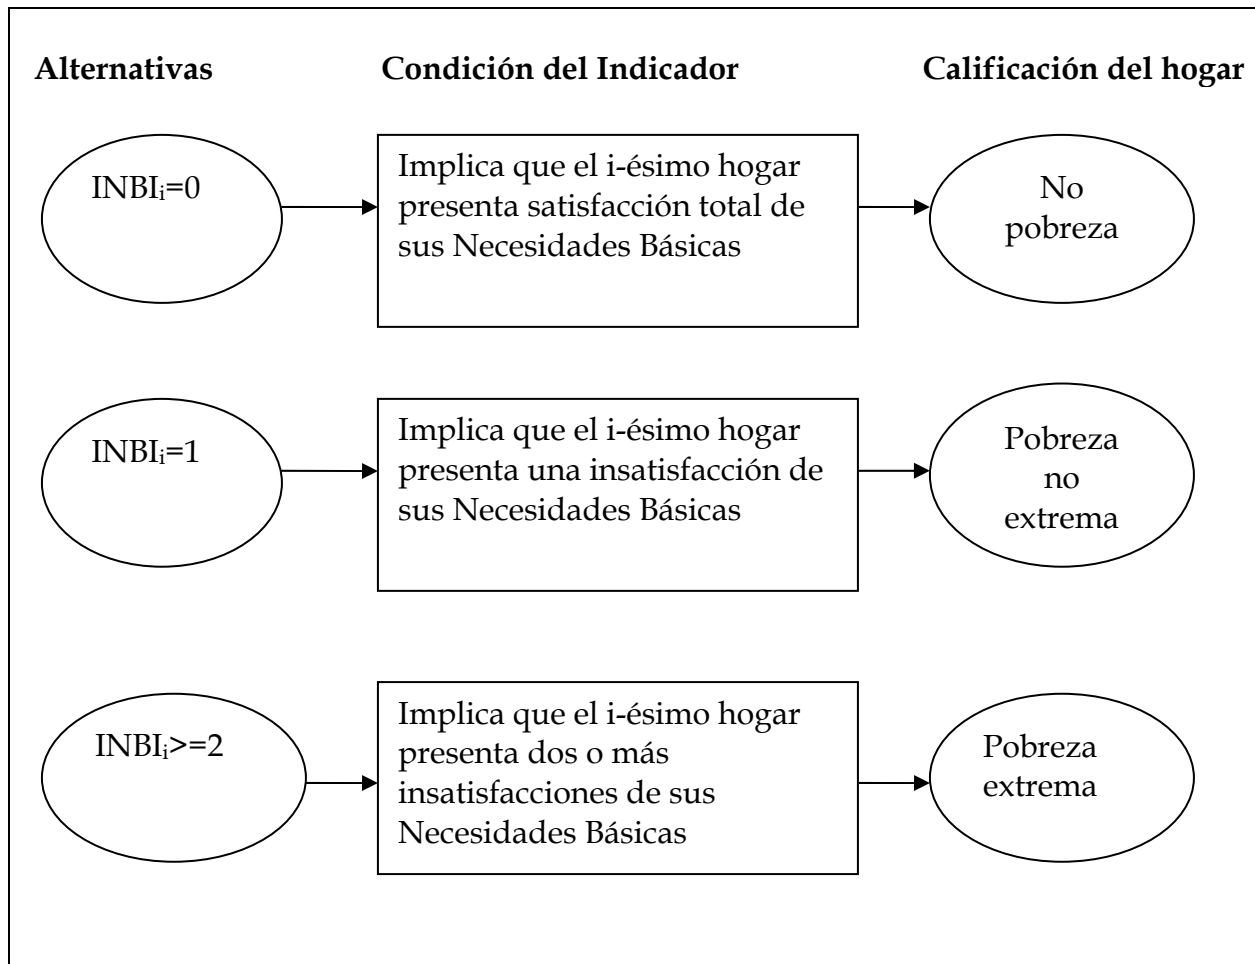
Alternativas

Condición del Indicador

Calificación del hogar

$INBI_i=0$

Implica que el i-ésimo hogar presenta satisfacción total de sus Necesidades Básicas

No pobreza

$INBI_i=1$

Implica que el i-ésimo hogar presenta una insatisfacción de sus Necesidades Básicas

Pobreza no extrema

$INBI_i>=2$

Implica que el i-ésimo hogar presenta dos o más insatisfacciones de sus Necesidades Básicas

Pobreza extrema